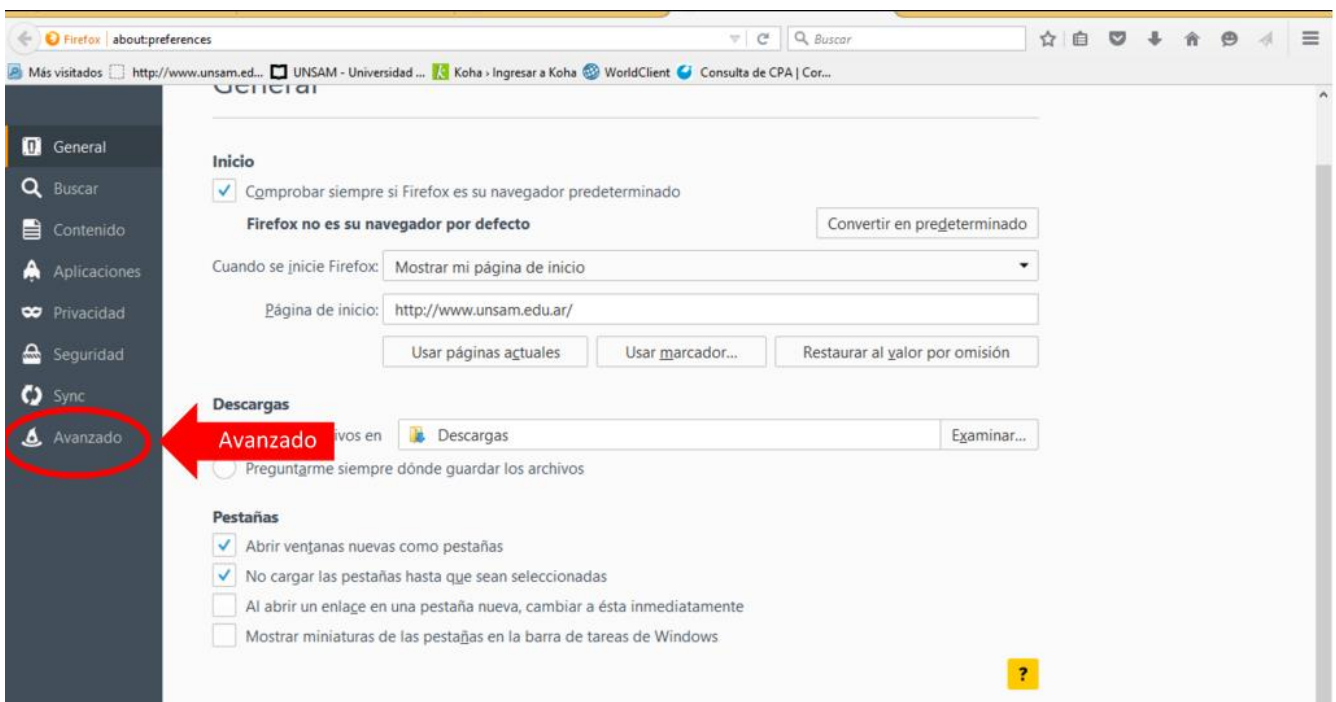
Firefox | about:preferences

Buscar

Más visitados http://www.unsam.ed... UNSAM - Universidad ... Koha › Ingresar a Koha WorldClient Consulta de CPA | Cor...

General

General
Buscar
Contenido
Aplicaciones
Privacidad
Seguridad
Sync
Avanzado

Inicio

Comprobar siempre si Firefox es su navegador predeterminado

Firefox no es su navegador por defecto

Convertir en predeterminado

Cuando se inicie Firefox: Mostrar mi página de inicio

Página de inicio: http://www.unsam.edu.ar/

Usar páginas actuales
Usar marcador...
Restaurar al valor por omisión

Descargas

Avanzado

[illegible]ivos en Descargas
Examinar...

Preguntarme siempre dónde guardar los archivos

Pestañas

Abrir ventanas nuevas como pestañas

No cargar las pestañas hasta que sean seleccionadas

Al abrir un enlace en una pestaña nueva, cambiar a ésta inmediatamente

Mostrar miniaturas de las pestañas en la barra de tareas de Windows

?